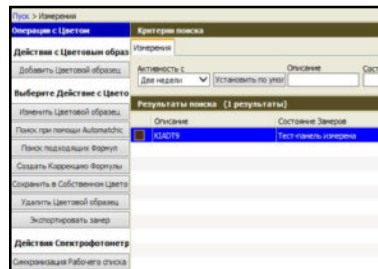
Пуск > Измерения

Операции с Цветом

Действия с Цветовым образ

Добавить Цветовой образец

Выберите Действие с Цвето

Изменить Цветовой образец

Поиск при помощи Automatchic

Поиск подходящих Формул

Создать Коррекцию Формулы

Сохранить в Собственном Цвето

Удалить Цветовой образец

Экспортировать замер

Действия Спектрофотометр

Синхронизация Рабочего списка

Критерии поиска

Измерения

Активность с

Две недели

Установить по умол

Описание

Сост

Результаты поиска (1 результаты)

| | Описание | Состояние Замеров |
|---|---|---|
| | KIADT9 | Тест-панель измерена |